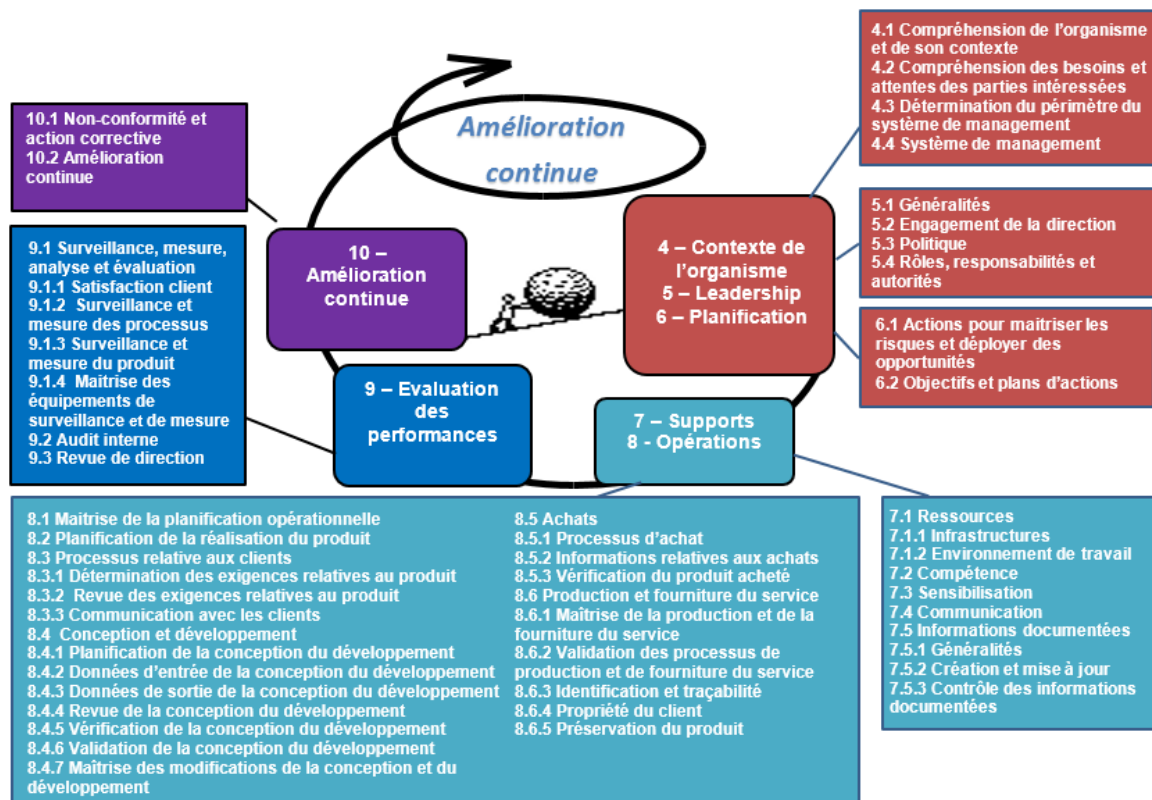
Amélioration continue

10.1 Non-conformité et action corrective
10.2 Amélioration continue

4.1 Compréhension de l'organisme et de son contexte
4.2 Compréhension des besoins et attentes des parties intéressées
4.3 Détermination du périmètre du système de management
4.4 Système de management

10 – Amélioration continue

4 – Contexte de l'organisme
5 – Leadership
6 – Planification

5.1 Généralités
5.2 Engagement de la direction
5.3 Politique
5.4 Rôles, responsabilités et autorités

9.1 Surveillance, mesure, analyse et évaluation
9.1.1 Satisfaction client
9.1.2 Surveillance et mesure des processus
9.1.3 Surveillance et mesure du produit
9.1.4 Maitrise des équipements de surveillance et de mesure
9.2 Audit interne
9.3 Revue de direction

6.1 Actions pour maitriser les risques et déployer des opportunités
6.2 Objectifs et plans d'actions

9 – Evaluation des performances

7 – Supports
8 - Opérations

8.1 Maitrise de la planification opérationnelle
8.2 Planification de la réalisation du produit
8.3 Processus relative aux clients
8.3.1 Détermination des exigences relatives au produit
8.3.2 Revue des exigences relatives au produit
8.3.3 Communication avec les clients
8.4 Conception et développement
8.4.1 Planification de la conception du développement
8.4.2 Données d'entrée de la conception du développement
8.4.3 Données de sortie de la conception du développement
8.4.4 Revue de la conception du développement
8.4.5 Vérification de la conception du développement
8.4.6 Validation de la conception du développement
8.4.7 Maitrise des modifications de la conception et du développement

8.5 Achats
8.5.1 Processus d'achat
8.5.2 Informations relatives aux achats
8.5.3 Vérification du produit acheté
8.6 Production et fourniture du service
8.6.1 Maîtrise de la production et de la fourniture du service
8.6.2 Validation des processus de production et de fourniture du service
8.6.3 Identification et traçabilité
8.6.4 Propriété du client
8.6.5 Préservation du produit

7.1 Ressources
7.1.1 Infrastructures
7.1.2 Environnement de travail
7.2 Compétence
7.3 Sensibilisation
7.4 Communication
7.5 Informations documentées
7.5.1 Généralités
7.5.2 Création et mise à jour
7.5.3 Contrôle des informations documentées